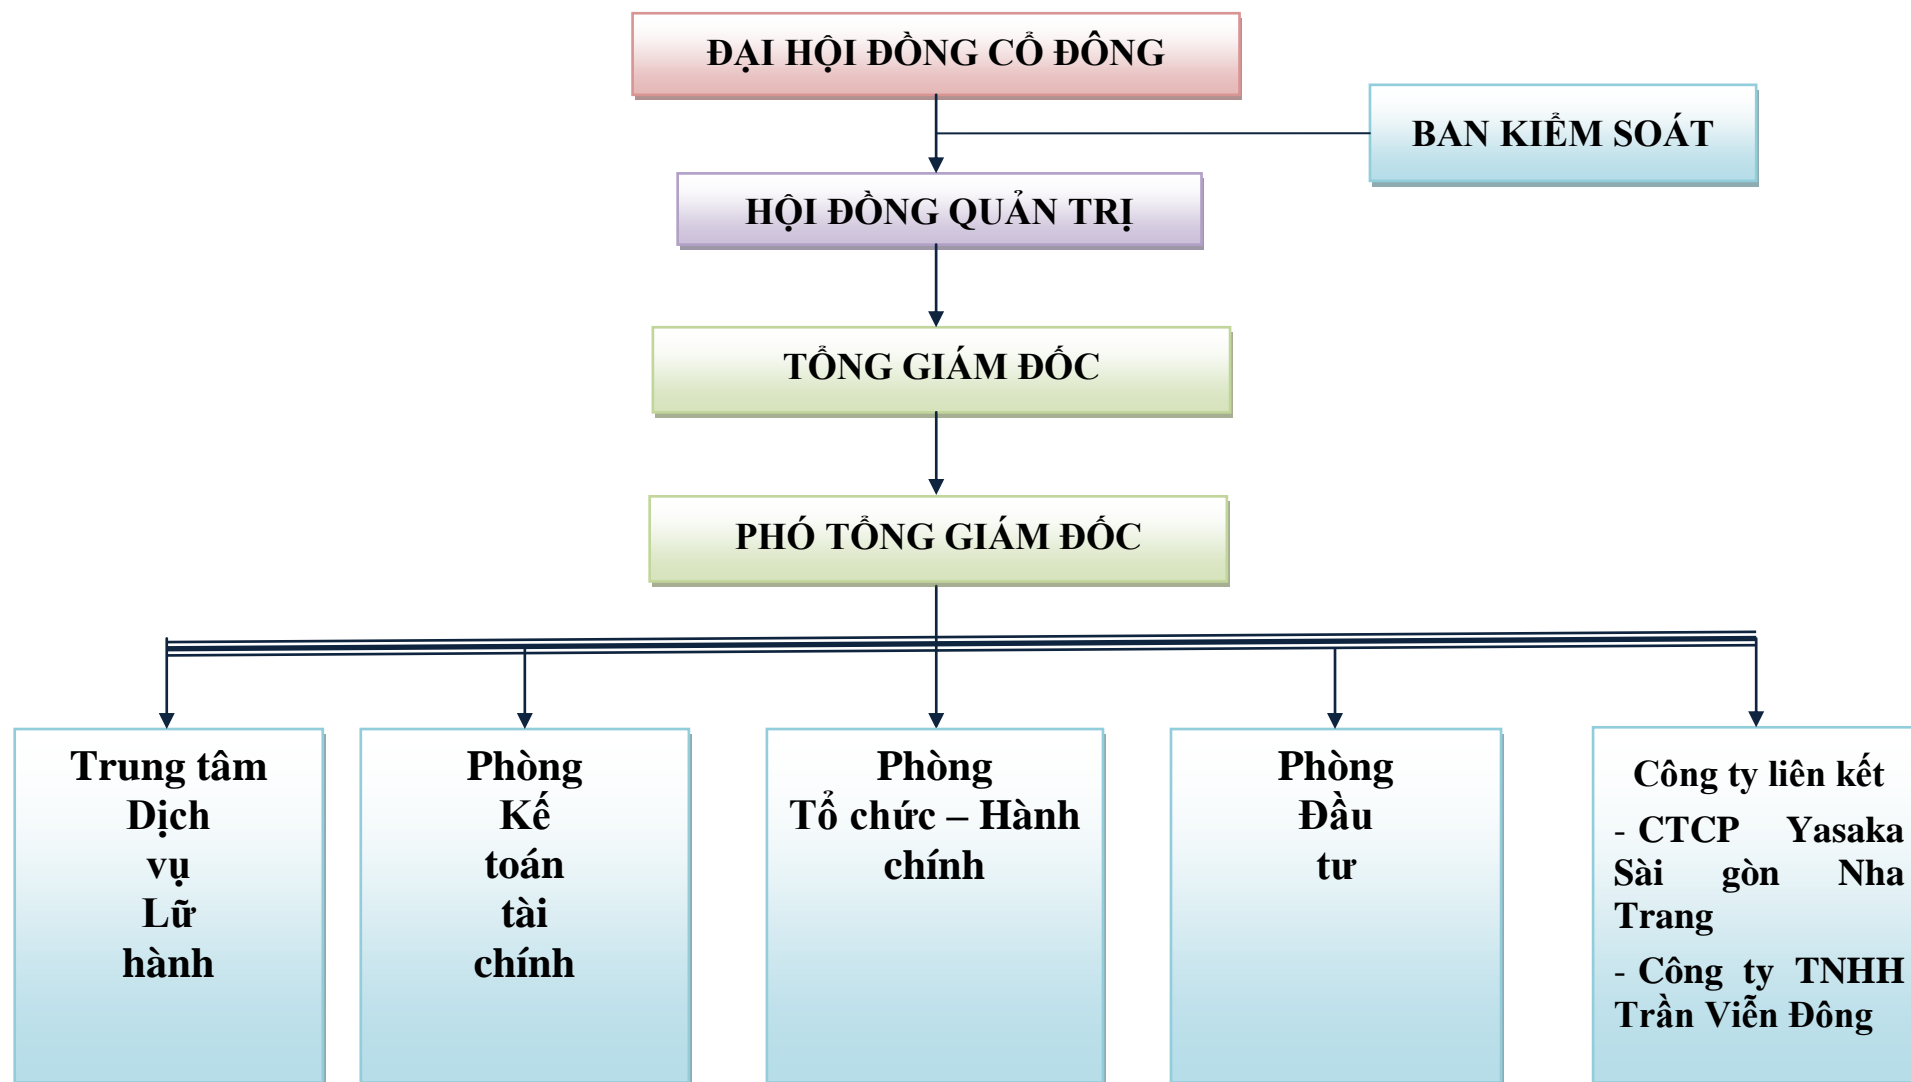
ĐẠI HỘI ĐỒNG CỔ ĐÔNG

BAN KIỂM SOÁT

HỘI ĐỒNG QUẢN TRỊ

TỔNG GIÁM ĐỐC

PHÓ TỔNG GIÁM ĐỐC

Trung tâm Dịch vụ Lữ hành

Phòng Kế toán tài chính

Phòng Tổ chức – Hành chính

Phòng Đầu tư

Công ty liên kết

- CTCP Yasaka Sài gòn Nha Trang

- Công ty TNHH Trần Viễn Đông